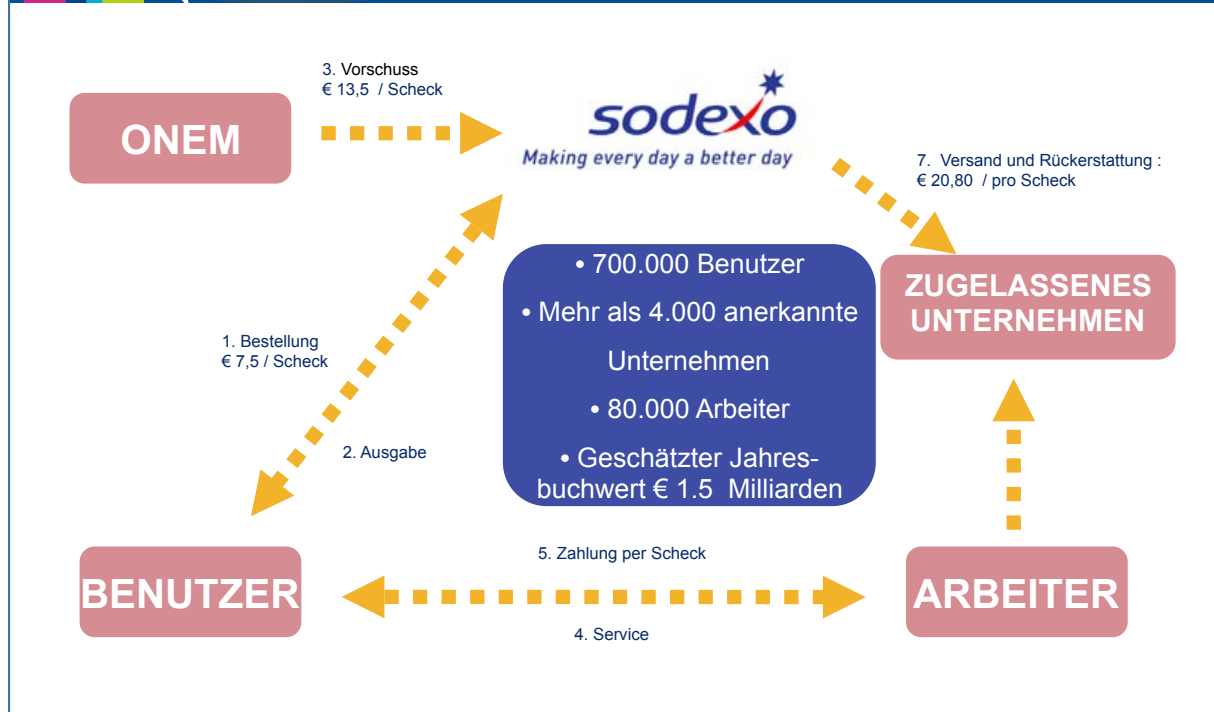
3. Vorschuss
€ 13,5 / Scheck

ONEM

sodexo
Making every day a better day

7. Versand und Rückerstattung :
€ 20,80 / pro Scheck

ZUGELASSENES UNTERNEHMEN

• 700.000 Benutzer
• Mehr als 4.000 anerkannte Unternehmen
• 80.000 Arbeiter
• Geschätzter Jahresbuchwert € 1.5 Milliarden

1. Bestellung
€ 7,5 / Scheck

2. Ausgabe

5. Zahlung per Scheck

BENUTZER

ARBEITER

4. Service